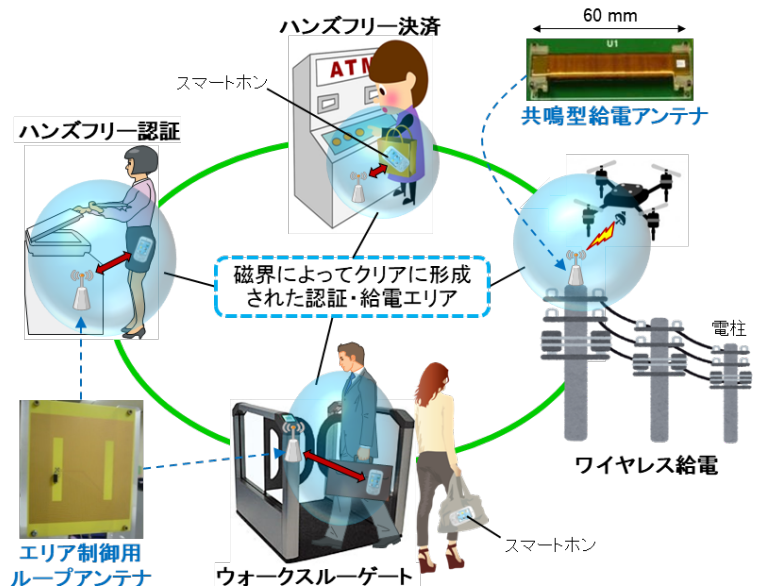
ハンズフリー決済

60 mm

U1

共鳴型給電アンテナ

スマートホン

ATM

ハンズフリー認証

磁界によってクリアに形成された認証・給電エリア

電柱

ワイヤレス給電

エリア制御用ループアンテナ

ウォークスルーゲート

スマートホン